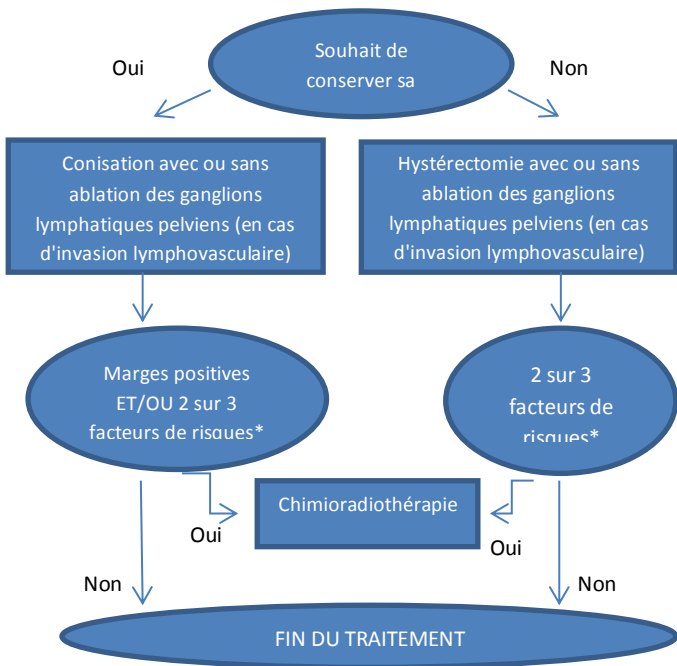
Souhait de conserver sa

Oui

Non

Conisation avec ou sans ablation des ganglions lymphatiques pelviens (en cas d'invasion lymphovasculaire)

Hystérectomie avec ou sans ablation des ganglions lymphatiques pelviens (en cas d'invasion lymphovasculaire)

Marges positives ET/OU 2 sur 3 facteurs de risques*

2 sur 3 facteurs de risques*

Chimioradiothérapie

Oui

Oui

Non

Non

FIN DU TRAITEMENT